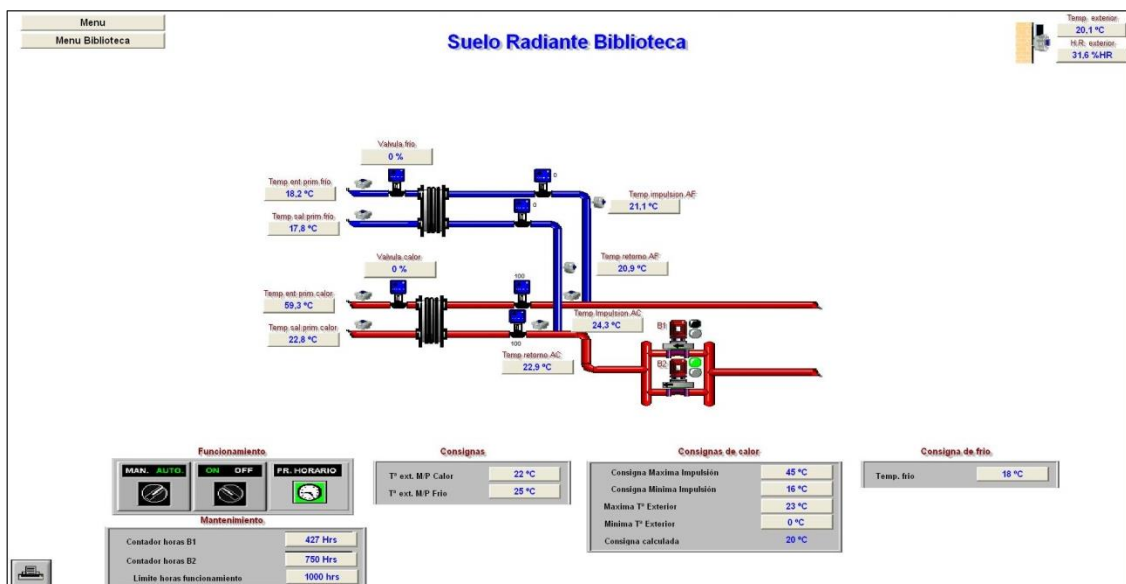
Menu
Menu Biblioteca

Suelo Radiante Biblioteca

Temp. exterior
20,1 ºC
H.R. exterior
31,6 %HR

Valvula frio
0 %

Temp ent prim frio
18,2 ºC

Temp sal prim frio
17,8 ºC

0
0

Temp impulsion AF
21,1 ºC

Valvula calor
0 %

Temp retorno AF
20,9 ºC

Temp ent prim calor
59,3 ºC

Temp sal prim calor
22,8 ºC

100
100

Temp Impulsion AC
24,3 ºC

Temp retorno AC
22,9 ºC

B1
B2

Funcionamiento
MAN. AUTO.
ON OFF
PR. HORARIO

Mantenimiento
Contador horas B1 427 Hrs
Contador horas B2 750 Hrs
Limite horas funcionamiento 1000 hrs

Consignas
Tª ext. M/P Calor 22 ºC
Tª ext. M/P Frio 25 ºC

Consignas de calor
Consigna Maxima Impulsión 45 ºC
Consigna Minima Impulsión 16 ºC
Maxima Tª Exterior 23 ºC
Minima Tª Exterior 0 ºC
Consigna calculada 20 ºC

Consigna de frio
Temp. frio 18 ºC